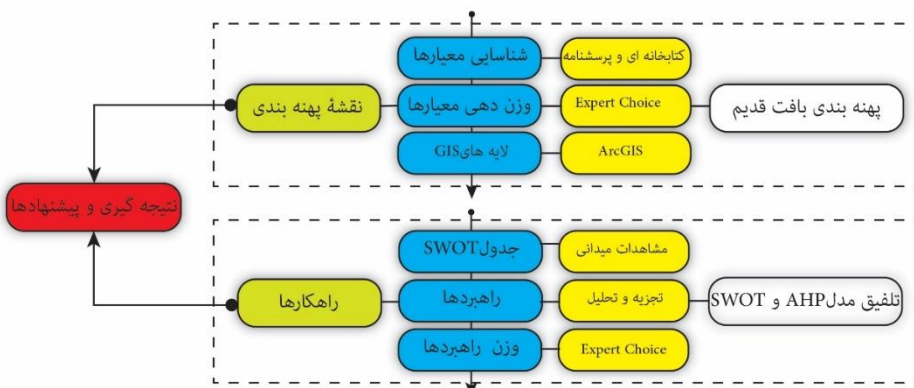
پهنه بندی بافت قدیم

کتابخانه ای و پرسشنامه

شناسایی معیارها

Expert Choice

وزن دهی معیارها

ArcGIS

لایه هایGIS

نقشهٔ پهنه بندی

نتیجه گیری و پیشنهادها

تلفیق مدلAHP و SWOT

مشاهدات میدانی

جدولSWOT

تجزیه و تحلیل

راهبردها

Expert Choice

وزن راهبردها

راهکارها